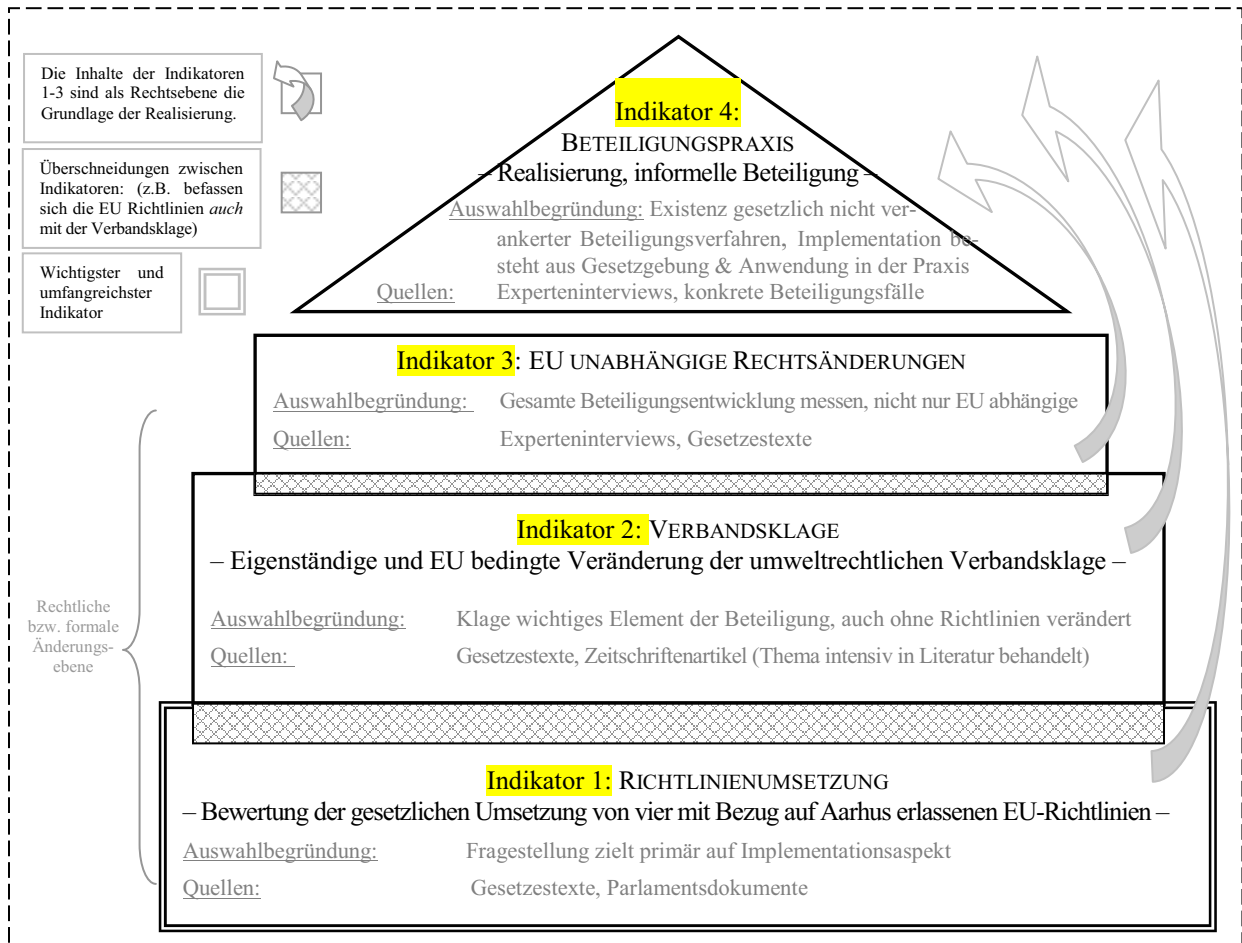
Die Inhalte der Indikatoren 1-3 sind als Rechtsebene die Grundlage der Realisierung.

Überschneidungen zwischen Indikatoren: (z.B. befassen sich die EU Richtlinien *auch* mit der Verbandsklage)

Wichtigster und umfangreichster Indikator

Indikator 4:
BETEILIGUNGSPRAXIS
– Realisierung, informelle Beteiligung –
Auswahlbegründung: Existenz gesetzlich nicht verankerter Beteiligungsverfahren, Implementation besteht aus Gesetzgebung & Anwendung in der Praxis
Quellen: Experteninterviews, konkrete Beteiligungsfälle

Indikator 3: EU UNABHÄNGIGE RECHTSÄNDERUNGEN
Auswahlbegründung: Gesamte Beteiligungsentwicklung messen, nicht nur EU abhängige
Quellen: Experteninterviews, Gesetzestexte

Indikator 2: VERBANDSKLAGE
– Eigenständige und EU bedingte Veränderung der umweltrechtlichen Verbandsklage –
Auswahlbegründung: Klage wichtiges Element der Beteiligung, auch ohne Richtlinien verändert
Quellen: Gesetzestexte, Zeitschriftenartikel (Thema intensiv in Literatur behandelt)

Rechtliche bzw. formale Änderungsebene

Indikator 1: RICHTLINIENUMSETZUNG
– Bewertung der gesetzlichen Umsetzung von vier mit Bezug auf Aarhus erlassenen EU-Richtlinien –
Auswahlbegründung: Fragestellung zielt primär auf Implementationsaspekt
Quellen: Gesetzestexte, Parlamentsdokumente